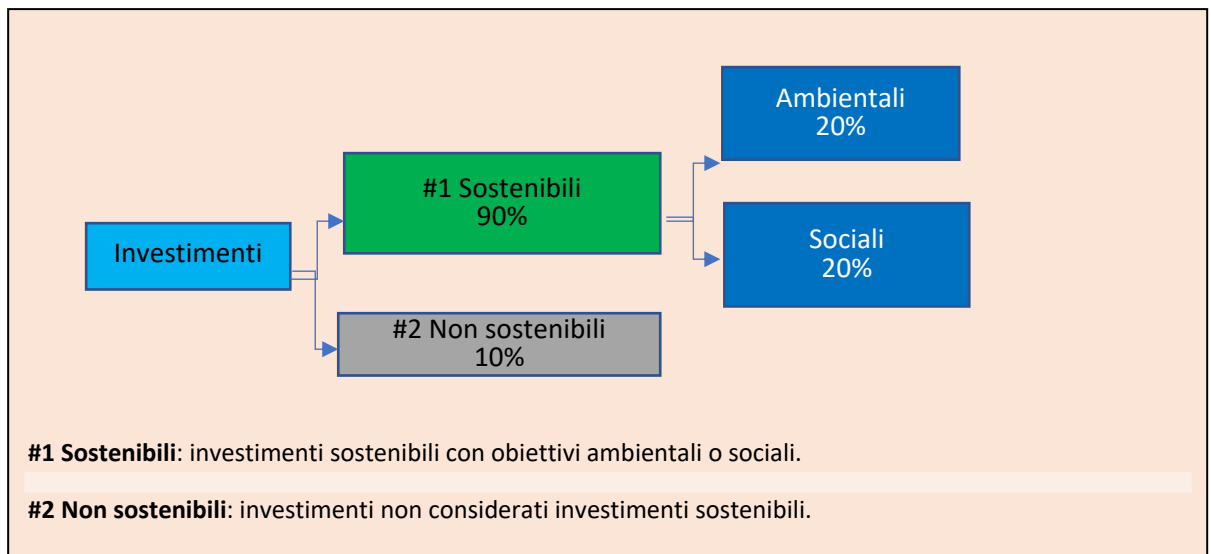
Investimenti

#1 Sostenibili
90%

#2 Non sostenibili
10%

Ambientali
20%

Sociali
20%

**#1 Sostenibili**: investimenti sostenibili con obiettivi ambientali o sociali.

**#2 Non sostenibili**: investimenti non considerati investimenti sostenibili.